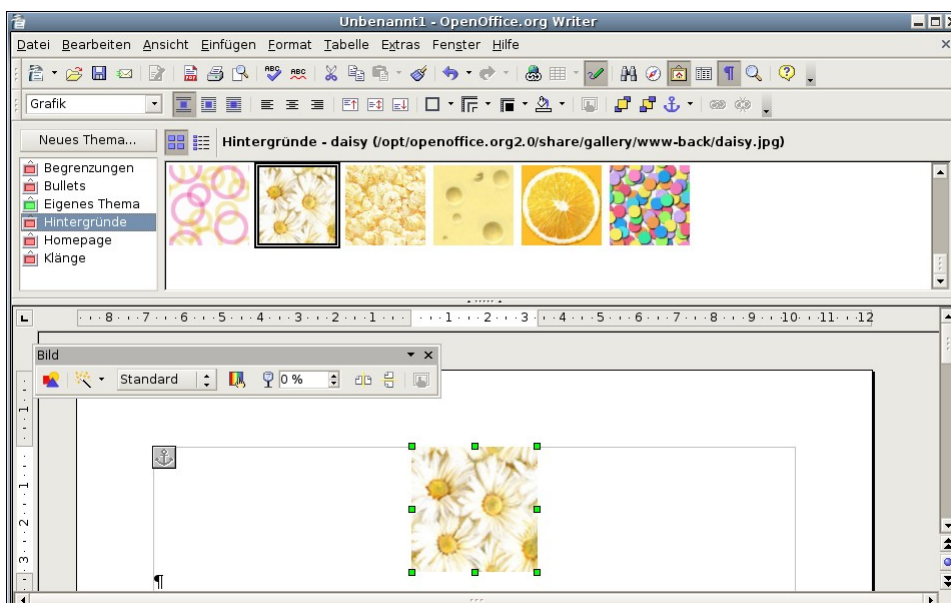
Unbenannt1 - OpenOffice.org Writer

Datei Bearbeiten Ansicht Einfügen Format Tabelle Extras Fenster Hilfe

Grafik

Neues Thema...

Hintergründe - daisy (/opt/openoffice.org2.0/share/gallery/www-back/daisy.jpg)

Begrenzungen
Bullets
Eigenes Thema
Hintergründe
Homepage
Klänge

· 8 · 7 · 6 · 5 · 4 · 3 · 2 · 1 · · 1 · 2 · 3 · 4 · 5 · 6 · 7 · 8 · 9 · 10 · 11 · 12

Bild

Standard

0 %

1 · 1 · 2 · 3

¶